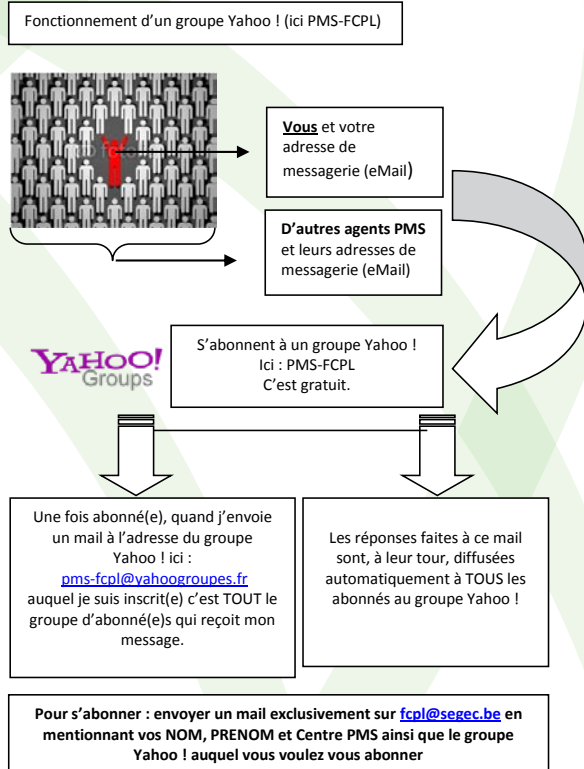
Fonctionnement d'un groupe Yahoo ! (ici PMS-FCPL)

Vous et votre adresse de messagerie (eMail)

D'autres agents PMS et leurs adresses de messagerie (eMail)

YAHOO! Groups

S'abonnent à un groupe Yahoo ! Ici : PMS-FCPL C'est gratuit.

Une fois abonné(e), quand j'envoie un mail à l'adresse du groupe Yahoo ! ici : pms-fcpl@yahoogroupes.fr auquel je suis inscrit(e) c'est TOUT le groupe d'abonné(e)s qui reçoit mon message.

Les réponses faites à ce mail sont, à leur tour, diffusées automatiquement à TOUS les abonnés au groupe Yahoo !

Pour s'abonner : envoyer un mail exclusivement sur fcpl@segec.be en mentionnant vos NOM, PRENOM et Centre PMS ainsi que le groupe Yahoo ! auquel vous voulez vous abonner